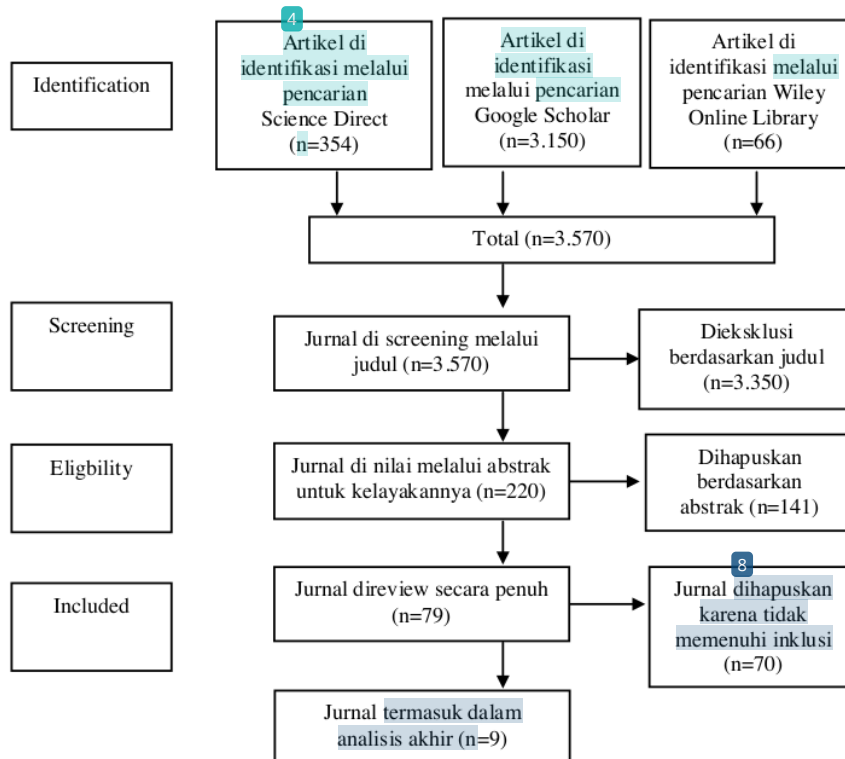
Identification

4
Artikel di identifikasi melalui pencarian Science Direct (n=354)

Artikel di identifikasi melalui pencarian Google Scholar (n=3.150)

Artikel di identifikasi melalui pencarian Wiley Online Library (n=66)

Total (n=3.570)

Screening

Jurnal di screening melalui judul (n=3.570)

Dieksklusi berdasarkan judul (n=3.350)

Eligbility

Jurnal di nilai melalui abstrak untuk kelayakannya (n=220)

Dihapuskan berdasarkan abstrak (n=141)

Included

Jurnal direview secara penuh (n=79)

8
Jurnal dihapuskan karena tidak memenuhi inklusi (n=70)

Jurnal termasuk dalam analisis akhir (n=9)